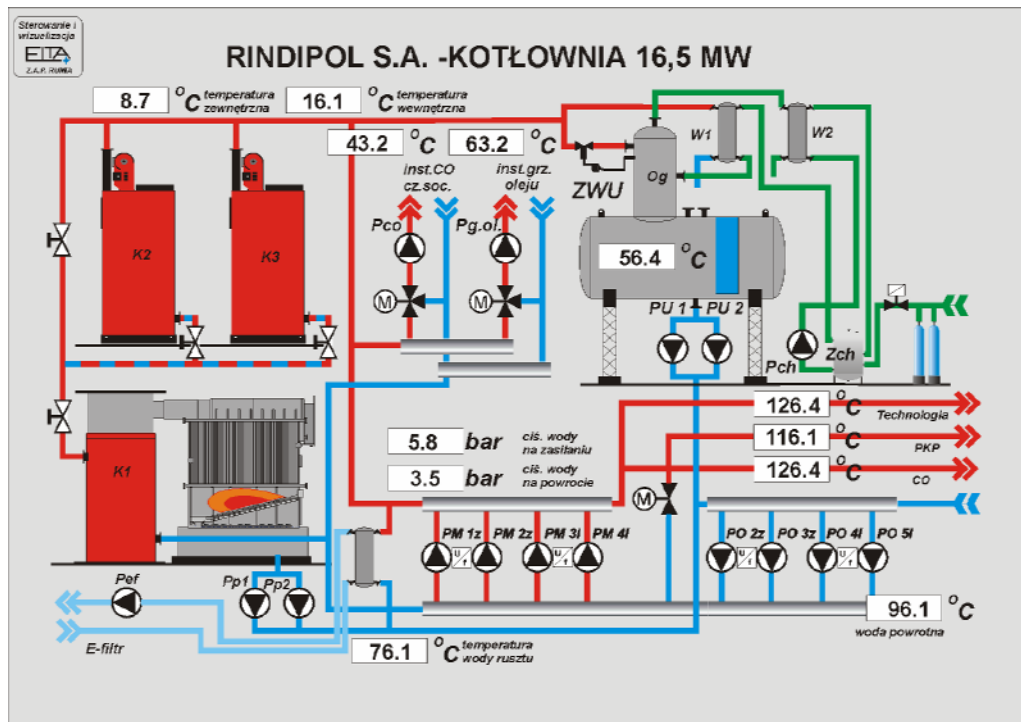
Sterowanie i wizualizacja
ELTA
Z.A.P. RUMIA

RINDIPOL S.A. -KOTŁOWNIA 16,5 MW

8.7 $^oC$ temperatura zewnętrzna
16.1 $^oC$ temperatura wewnętrzna

43.2 $^oC$
63.2 $^oC$

inst.CO cz.soc.
inst.grz. oleju

Pco
Pg.ol.
M
M

ZWU
Og
W1
W2

K2
K3

56.4 $^oC$

PU 1
PU 2

Pch
Zch

K1

126.4 $^oC$ Technologia
116.1 $^oC$ PKP
126.4 $^oC$ CO

5.8 bar ciś. wody na zasilaniu
3.5 bar ciś. wody na powrocie

M

PM 1z
PM 2z
PM 3l
PM 4l

U/f
U/f

PO 2z
PO 3z
PO 4l
PO 5l

U/f
U/f

Pef
Pp1
Pp2

E-filtr

96.1 $^oC$ woda powrotna

76.1 $^oC$ temperatura wody rusztu